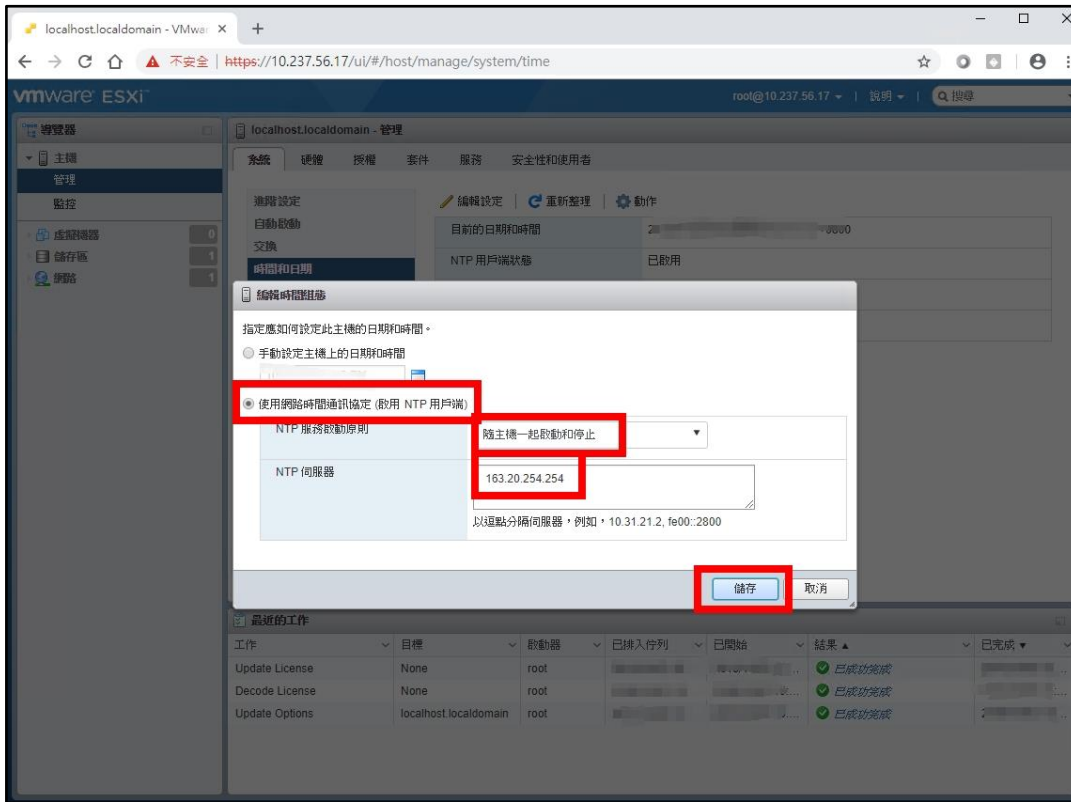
localhost.localdomain - VMwar ×
+

不安全 | https://10.237.56.17/ui/#/host/manage/system/time

vmware ESXi

root@10.237.56.17 ▾ | 說明 ▾ | 搜尋

導覽器
主機
管理
監控
虛擬機器 0
儲存區 1
網路 1

localhost.localdomain - 管理

系統 硬體 授權 套件 服務 安全性和使用者

進階設定
自動啟動
交換
時間和日期

編輯設定 | 重新整理 | 動作

目前的日期和時間 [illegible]0800
NTP 用戶端狀態 已啟用

編輯時間組態

指定應如何設定此主機的日期和時間。
手動設定主機上的日期和時間
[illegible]
使用網路時間通訊協定 (啟用 NTP 用戶端)

NTP 服務啟動原則 隨主機一起啟動和停止 ▾
NTP 伺服器 163.20.254.254
以逗點分隔伺服器，例如，10.31.21.2, fe00::2800

儲存 取消

最近的工作

| 工作 | 目標 | 啟動器 | 已排入佇列 | 已開始 | 結果 ▲ | 已完成 ▾ |
|---|---|---|---|---|---|---|
| Update License | None | root | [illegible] | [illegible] | 已成功完成 | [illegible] |
| Decode License | None | root | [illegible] | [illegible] | 已成功完成 | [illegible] |
| Update Options | localhost.localdomain | root | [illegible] | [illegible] | 已成功完成 | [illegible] |